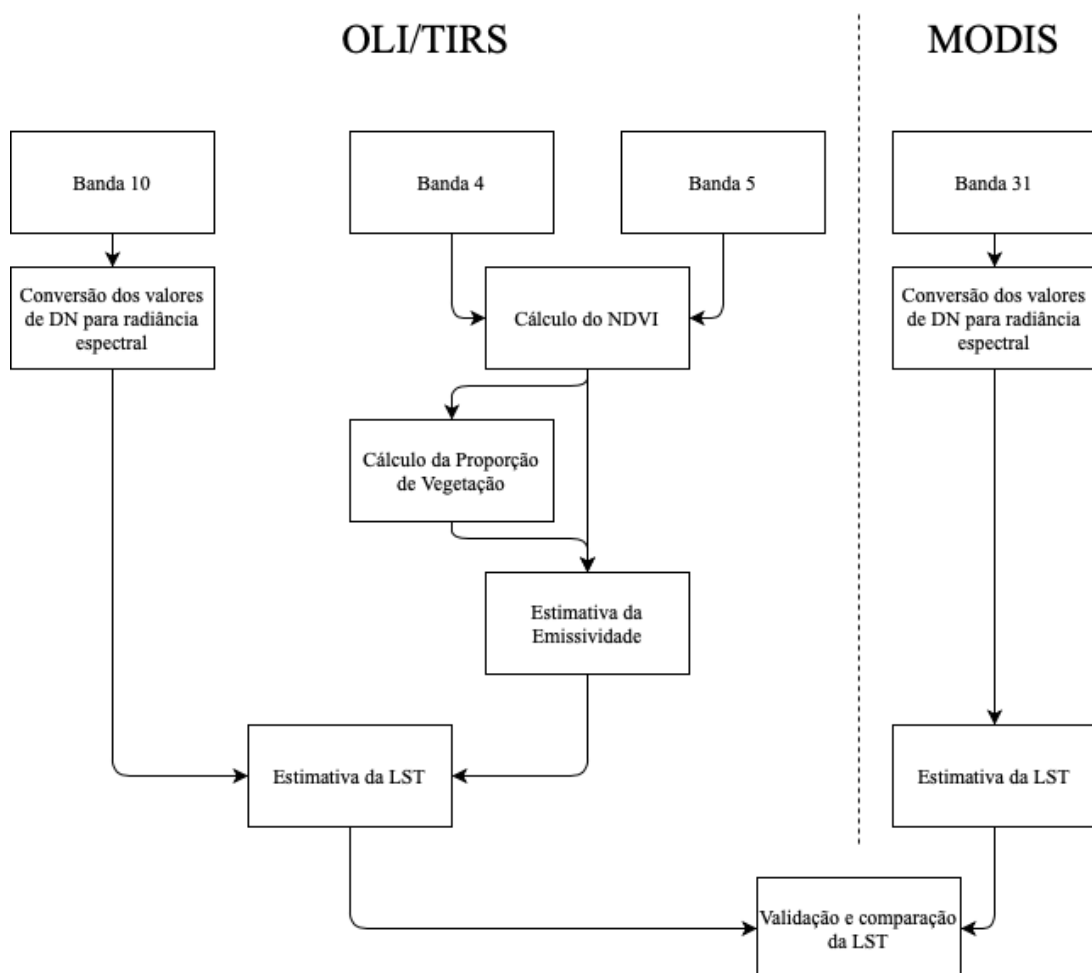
OLI/TIRS

MODIS

Banda 10

Banda 4

Banda 5

Banda 31

Conversão dos valores de DN para radiância espectral

Cálculo do NDVI

Conversão dos valores de DN para radiância espectral

Cálculo da Proporção de Vegetação

Estimativa da Emissividade

Estimativa da LST

Estimativa da LST

Validação e comparação da LST